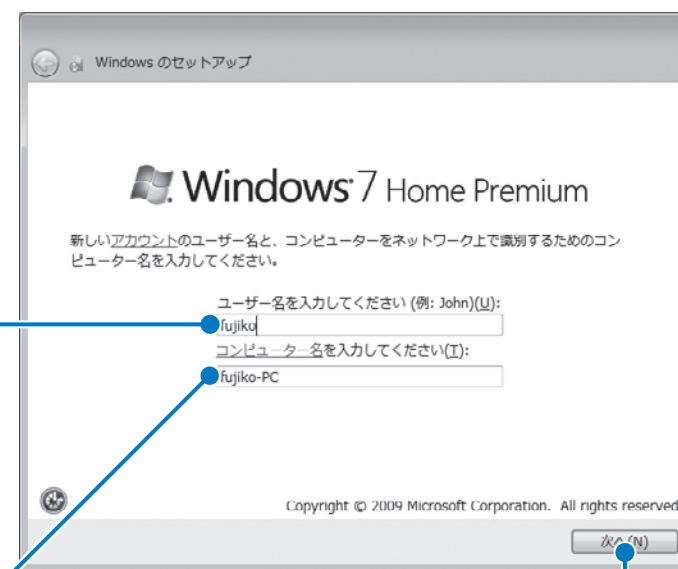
Windows のセットアップ

Windows 7 Home Premium

新しいアカウントのユーザー名と、コンピューターをネットワーク上で識別するためのコンピューター名を入力してください。

ユーザー名を入力してください (例: John)(U):

fujiko

コンピューター名を入力してください(T):

fujiko-PC

Copyright © 2009 Microsoft Corporation. All rights reserved

次へ(N)